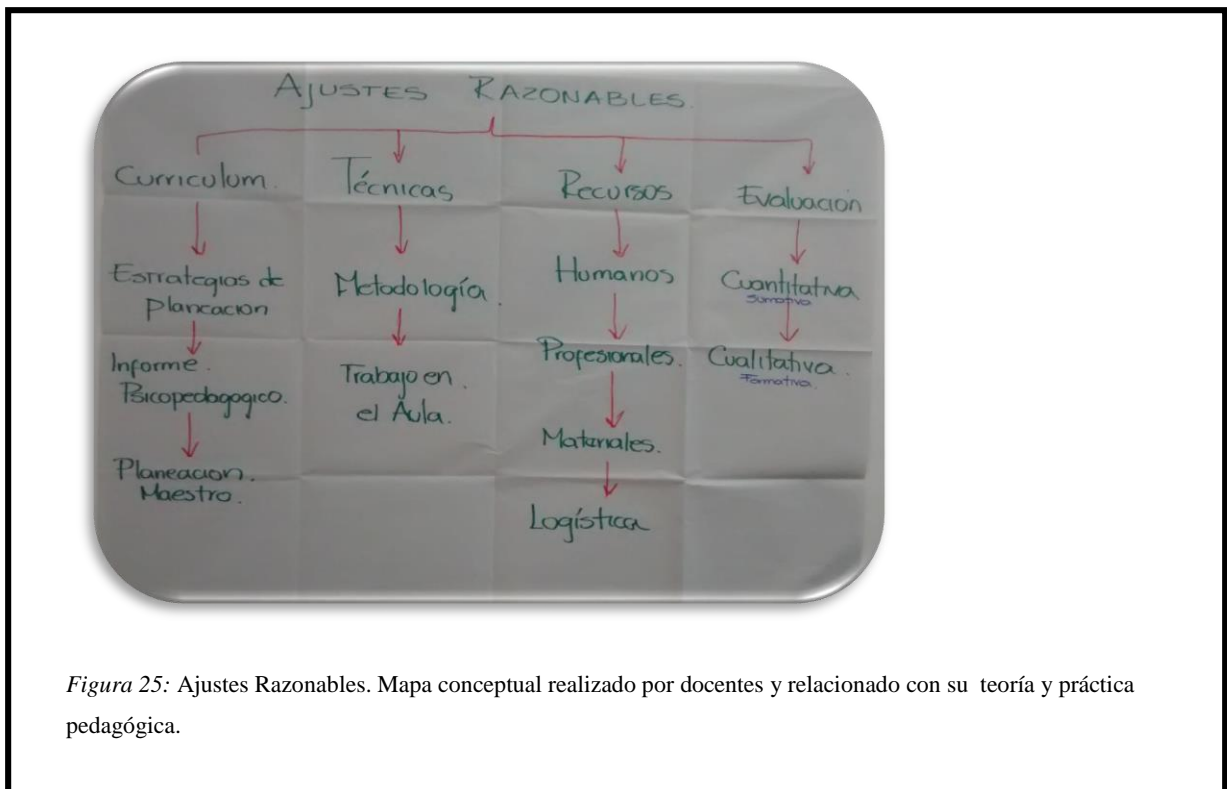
AJUSTES RAZONABLES.

Curriculum.

Estrategias de Plancacion

Informe. Psicopedagogico.

Planeacion. Maestro.

Técnicas

Metodología.

Trabajo en el Aula.

Recursos

Humanos

Profesionales.

Materiales.

Logística

Evaluacion

Cuantitativa
Sumativa

Cualitativa.
Formativa.

*Figura 25:* Ajustes Razonables. Mapa conceptual realizado por docentes y relacionado con su teoría y práctica pedagógica.